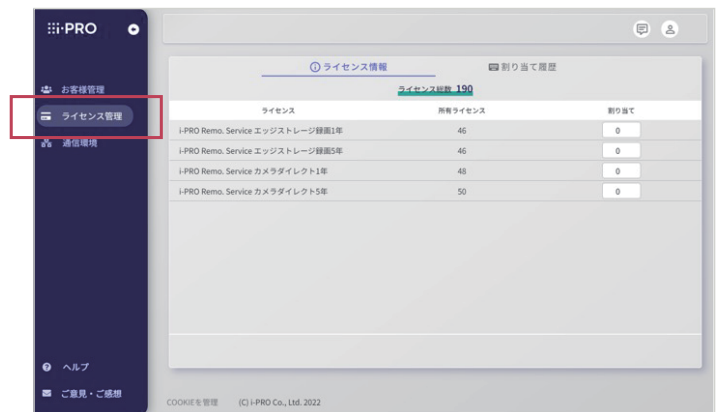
i-PRO

お客様管理
ライセンス管理
通信環境

ライセンス情報
割り当て履歴

ライセンス総数 190

| ライセンス | 所有ライセンス | 割り当て |
|---|---|---|
| i-PRO Remo. Service エッジストレージ録画1年 | 46 | 0 |
| i-PRO Remo. Service エッジストレージ録画5年 | 46 | 0 |
| i-PRO Remo. Service カメラダイレクト1年 | 48 | 0 |
| i-PRO Remo. Service カメラダイレクト5年 | 50 | 0 |

ヘルプ
ご意見・ご感想

COOKIEを管理 (C) i-PRO Co., Ltd. 2022